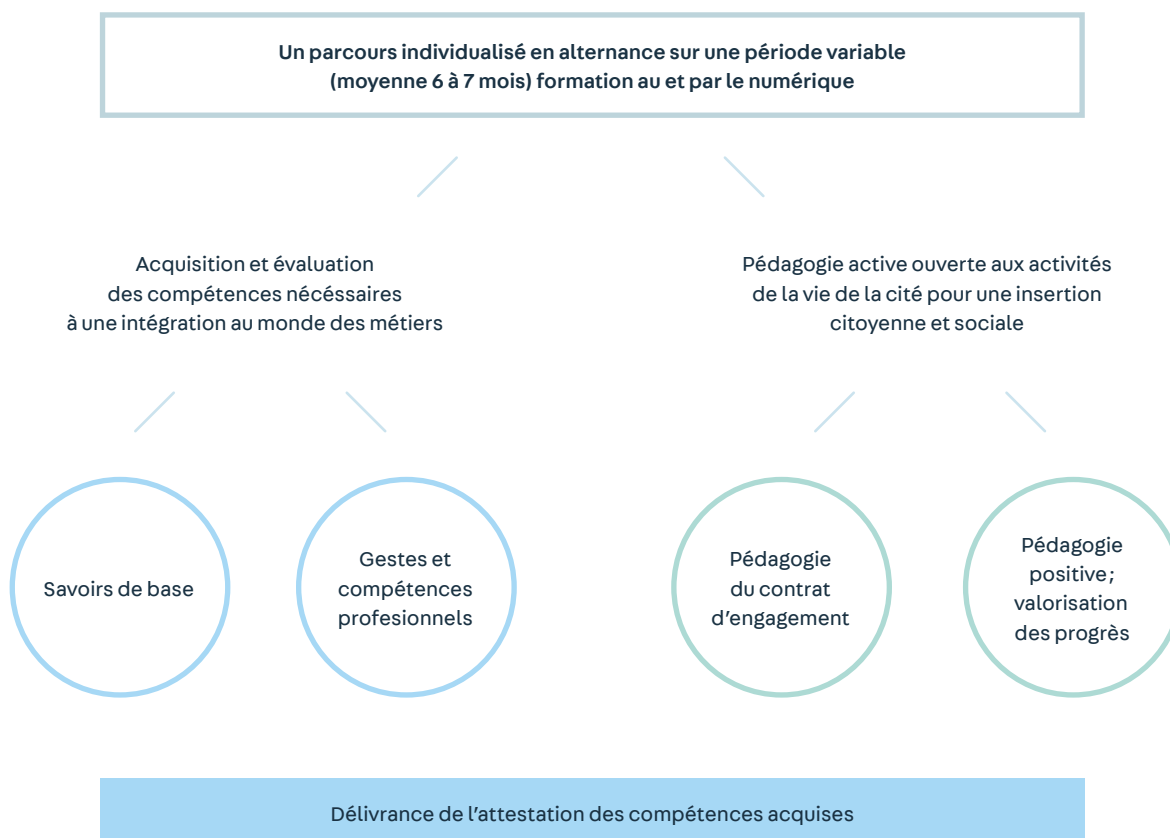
Un parcours individualisé en alternance sur une période variable (moyenne 6 à 7 mois) formation au et par le numérique

Acquisition et évaluation des compétences nécéssaires à une intégration au monde des métiers

Pédagogie active ouverte aux activités de la vie de la cité pour une insertion citoyenne et sociale

Savoirs de base

Gestes et compétences profesionnels

Pédagogie du contrat d'engagement

Pédagogie positive ; valorisation des progrès

Délivrance de l'attestation des compétences acquises